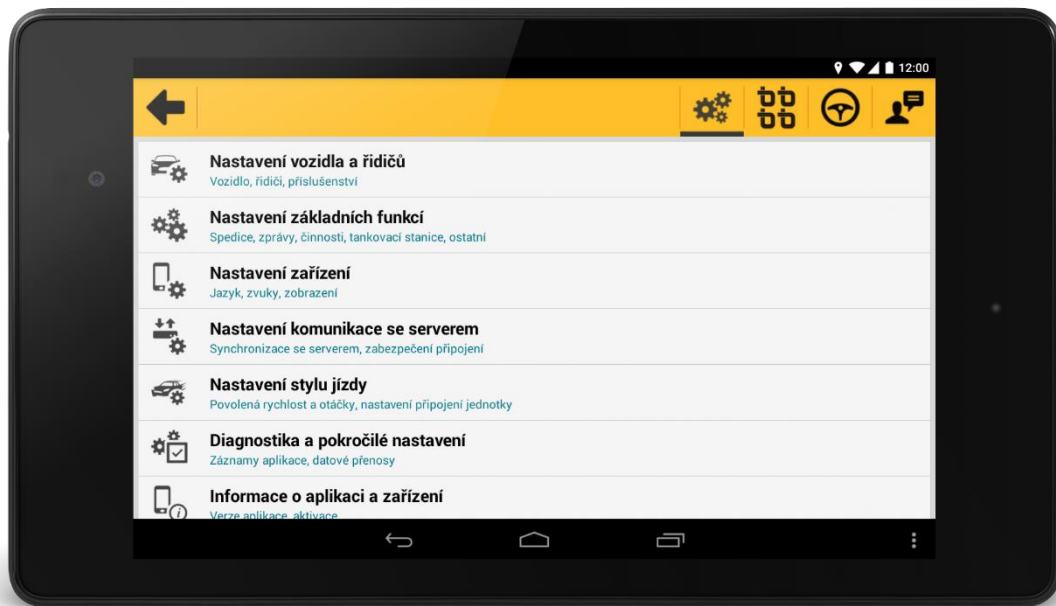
12:00

Nastavení vozidla a řidičů
Vozidlo, řidiči, příslušenství

Nastavení základních funkcí
Spedice, zprávy, činnosti, tankovací stanice, ostatní

Nastavení zařízení
Jazyk, zvuky, zobrazení

Nastavení komunikace se serverem
Synchronizace se serverem, zabezpečení připojení

Nastavení stylu jízdy
Povolená rychlost a otáčky, nastavení připojení jednotky

Diagnostika a pokročilé nastavení
Záznamy aplikace, datové přenosy

Informace o aplikaci a zařízení
Verze aplikace, aktivace